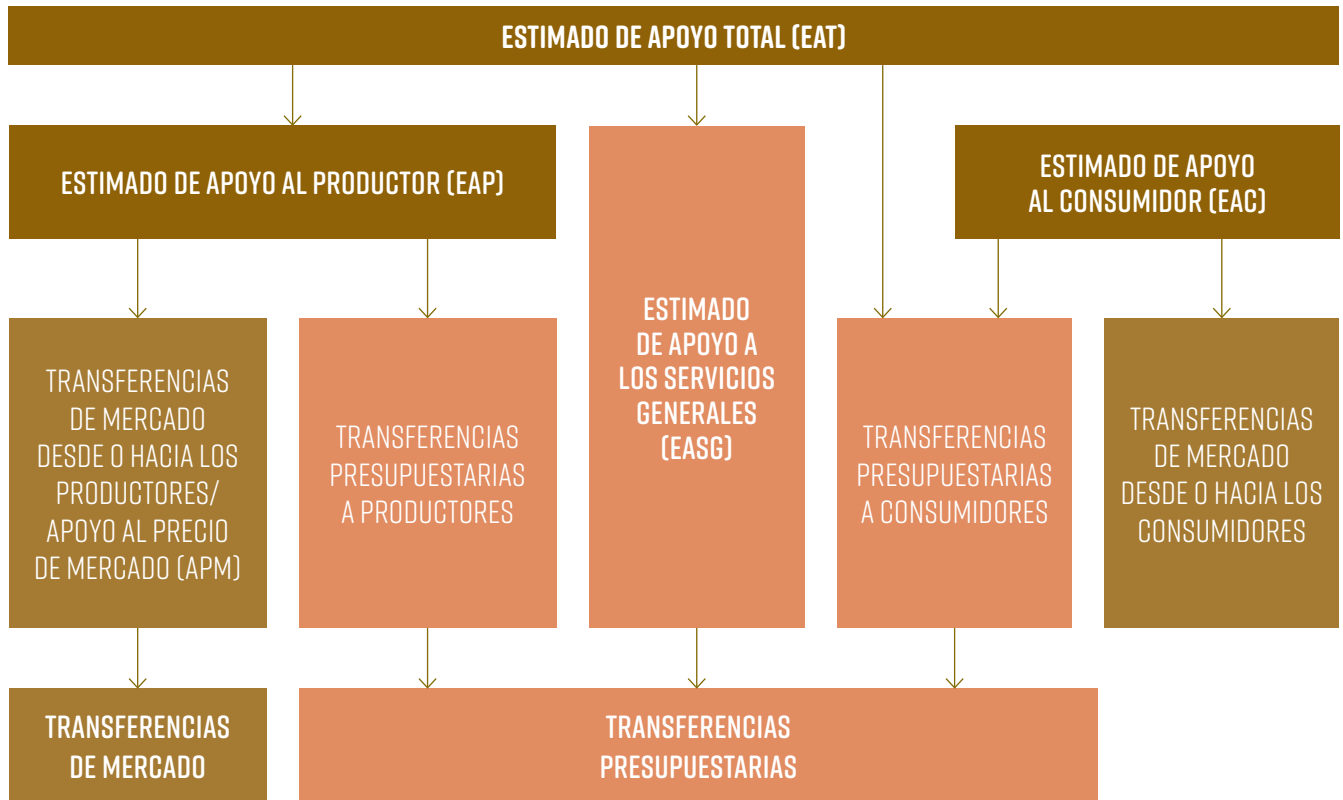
ESTIMADO DE APOYO TOTAL (EAT)

ESTIMADO DE APOYO AL PRODUCTOR (EAP)

ESTIMADO DE APOYO A LOS SERVICIOS GENERALES (EASG)

ESTIMADO DE APOYO AL CONSUMIDOR (EAC)

TRANSFERENCIAS DE MERCADO DESDE O HACIA LOS PRODUCTORES/ APOYO AL PRECIO DE MERCADO (APM)

TRANSFERENCIAS PRESUPUESTARIAS A PRODUCTORES

TRANSFERENCIAS PRESUPUESTARIAS A CONSUMIDORES

TRANSFERENCIAS DE MERCADO DESDE O HACIA LOS CONSUMIDORES

TRANSFERENCIAS DE MERCADO

TRANSFERENCIAS PRESUPUESTARIAS